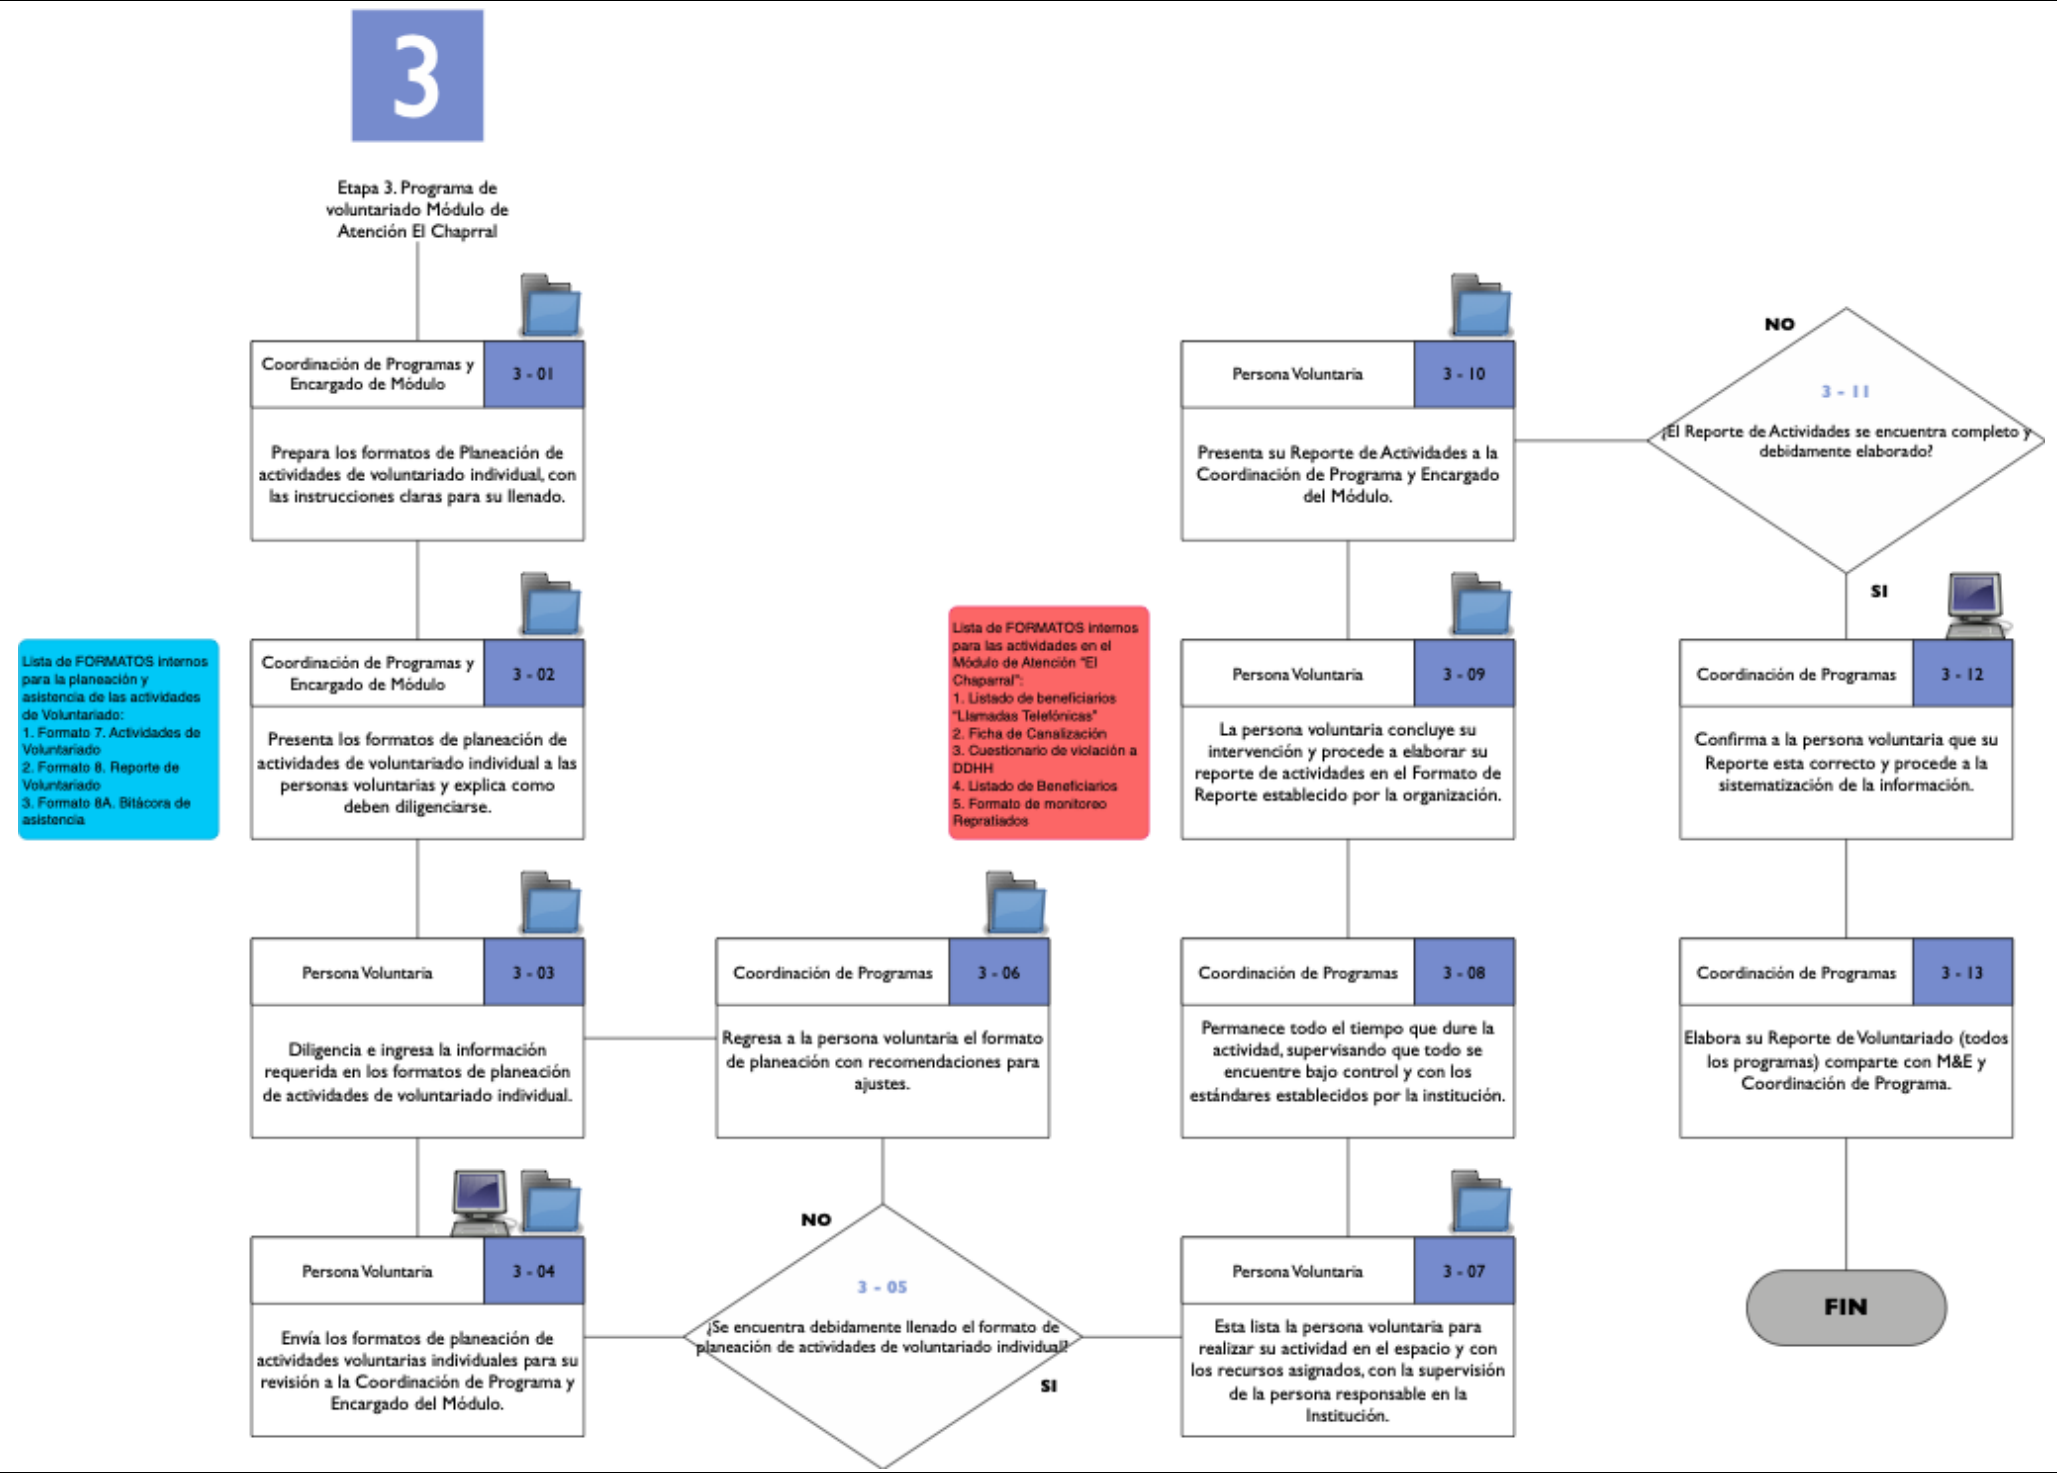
3

Etapa 3. Programa de voluntariado Módulo de Atención El Chaprral

Coordinación de Programas y Encargado de Módulo | 3 - 01

Prepara los formatos de Planeación de actividades de voluntariado individual, con las instrucciones claras para su llenado.

Lista de FORMATOS internos para la planeación y asistencia de las actividades de Voluntariado:
1. Formato 7. Actividades de Voluntariado
2. Formato 8. Reporte de Voluntariado
3. Formato 8A. Bitácora de asistencia

Coordinación de Programas y Encargado de Módulo | 3 - 02

Presenta los formatos de planeación de actividades de voluntariado individual a las personas voluntarias y explica como deben diligenciarse.

Persona Voluntaria | 3 - 03

Diligencia e ingresa la información requerida en los formatos de planeación de actividades de voluntariado individual.

Persona Voluntaria | 3 - 04

Envía los formatos de planeación de actividades voluntarias individuales para su revisión a la Coordinación de Programa y Encargado del Módulo.

NO

3 - 05

¿Se encuentra debidamente llenado el formato de planeación de actividades de voluntariado individual?

SI

Coordinación de Programas | 3 - 06

Regresa a la persona voluntaria el formato de planeación con recomendaciones para ajustes.

Lista de FORMATOS internos para las actividades en el Módulo de Atención "El Chaparral":
1. Listado de beneficiarios "Llamadas Telefónicas"
2. Ficha de Canalización
3. Cuestionario de violación a DDHH
4. Listado de Beneficiarios
5. Formato de monitoreo Repratiados

Persona Voluntaria | 3 - 07

Esta lista la persona voluntaria para realizar su actividad en el espacio y con los recursos asignados, con la supervisión de la persona responsable en la Institución.

Coordinación de Programas | 3 - 08

Permanece todo el tiempo que dure la actividad, supervisando que todo se encuentre bajo control y con los estándares establecidos por la institución.

Persona Voluntaria | 3 - 09

La persona voluntaria concluye su intervención y procede a elaborar su reporte de actividades en el Formato de Reporte establecido por la organización.

Persona Voluntaria | 3 - 10

Presenta su Reporte de Actividades a la Coordinación de Programa y Encargado del Módulo.

NO

3 - 11

¿El Reporte de Actividades se encuentra completo y debidamente elaborado?

SI

Coordinación de Programas | 3 - 12

Confirma a la persona voluntaria que su Reporte esta correcto y procede a la sistematización de la información.

Coordinación de Programas | 3 - 13

Elabora su Reporte de Voluntariado (todos los programas) comparte con M&E y Coordinación de Programa.

FIN